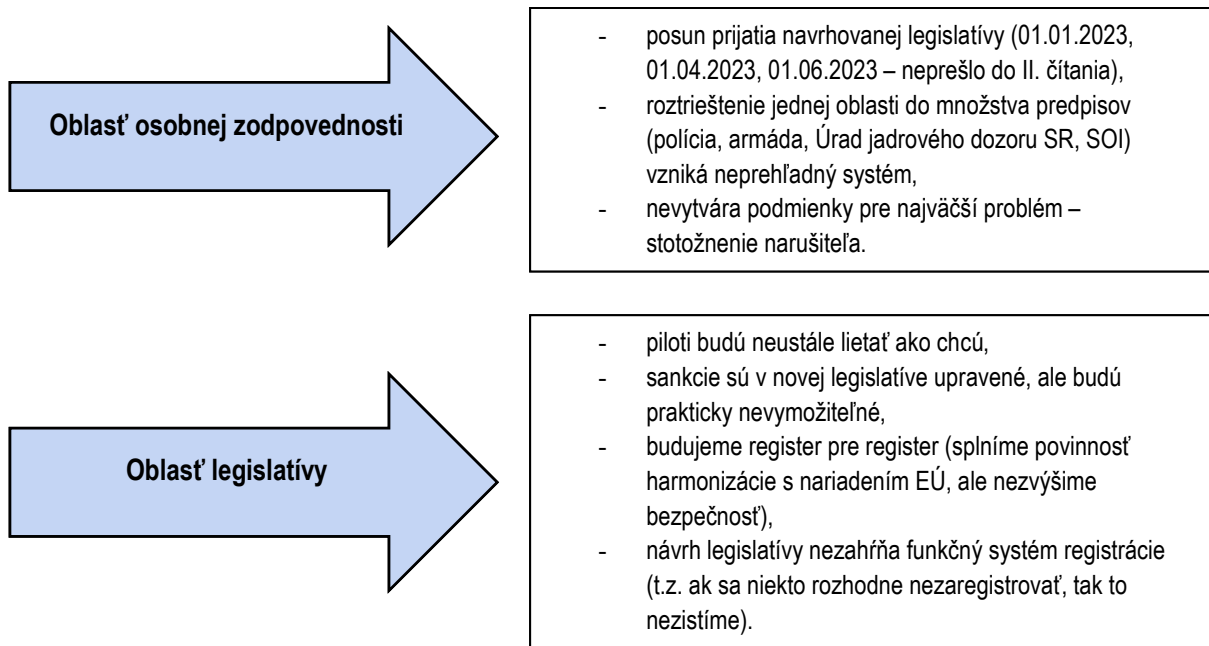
Oblasť osobnej zodpovednosti

- posun prijatia navrhovanej legislatívy (01.01.2023, 01.04.2023, 01.06.2023 – neprešlo do II. čítania),
- roztrieštenie jednej oblasti do množstva predpisov (polícia, armáda, Úrad jadrového dozoru SR, SOI) vzniká neprehľadný systém,
- nevytvára podmienky pre najväčší problém – stotožnenie narušiteľa.

Oblasť legislatívy

- piloti budú neustále lietať ako chcú,
- sankcie sú v novej legislatíve upravené, ale budú prakticky nevymožiteľné,
- budujeme register pre register (splníme povinnosť harmonizácie s nariadením EÚ, ale nezvýšime bezpečnosť),
- návrh legislatívy nezahŕňa funkčný systém registrácie (t.z. ak sa niekto rozhodne nezaregistrovať, tak to nezistíme).